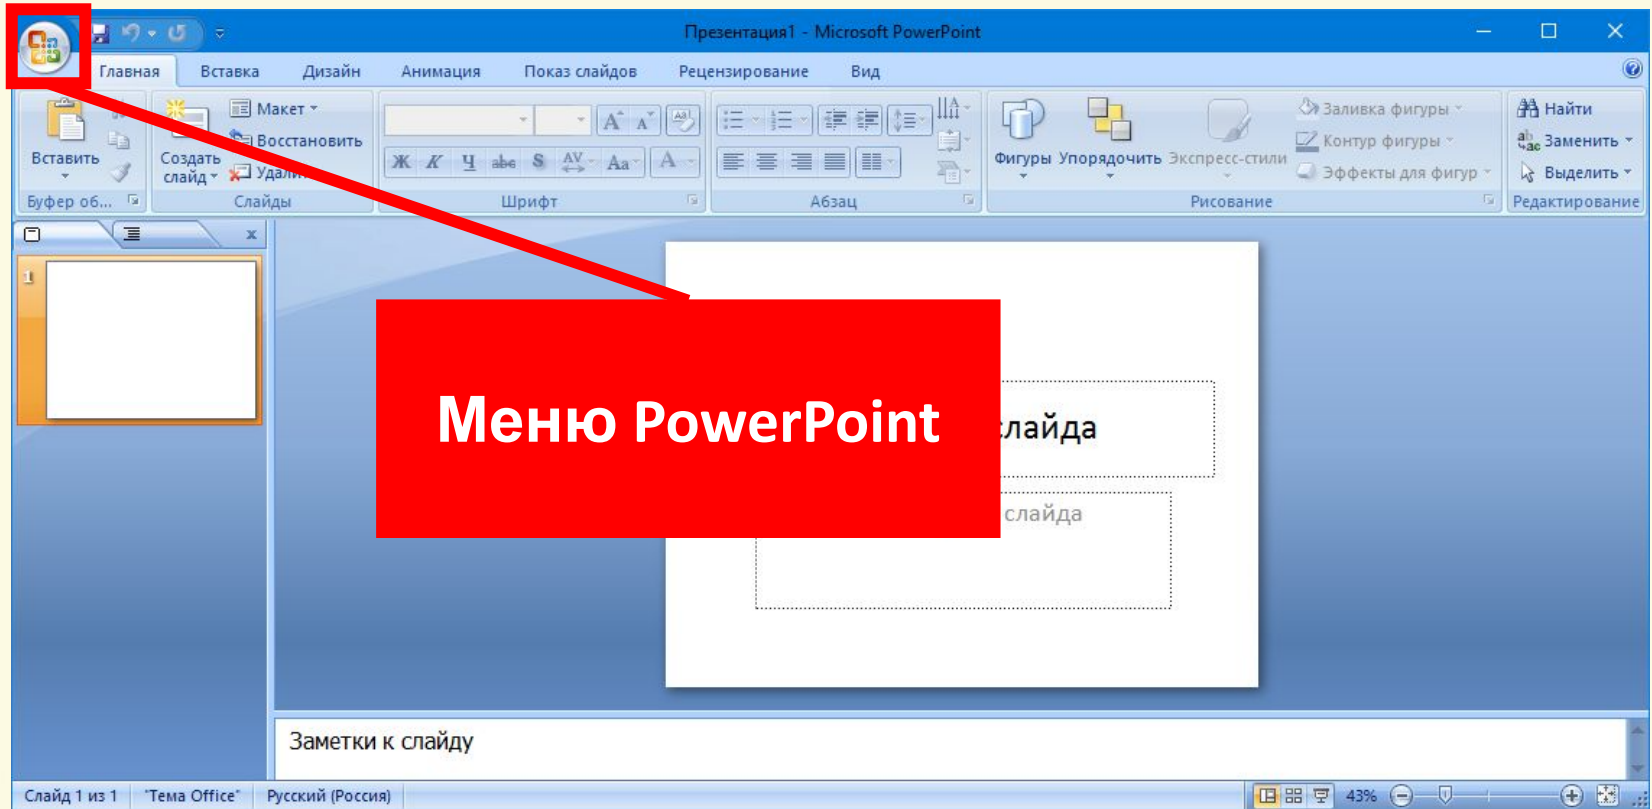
Презентация1 - Microsoft PowerPoint

Главная Вставка Дизайн Анимация Показ слайдов Рецензирование Вид

Вставить
Буфер об...

Создать слайд
Макет
Восстановить
Удал
Слайды

Ж К Ч abc S AV Aa A
Шрифт

Абзац

Фигуры Упорядочить Экспресс-стили
Заливка фигуры
Контур фигуры
Эффекты для фигур
Рисование

Найти
Заменить
Выделить
Редактирование

1

Меню PowerPoint

лайда

слайда

Заметки к слайду

Слайд 1 из 1 "Тема Office" Русский (Россия) 43%